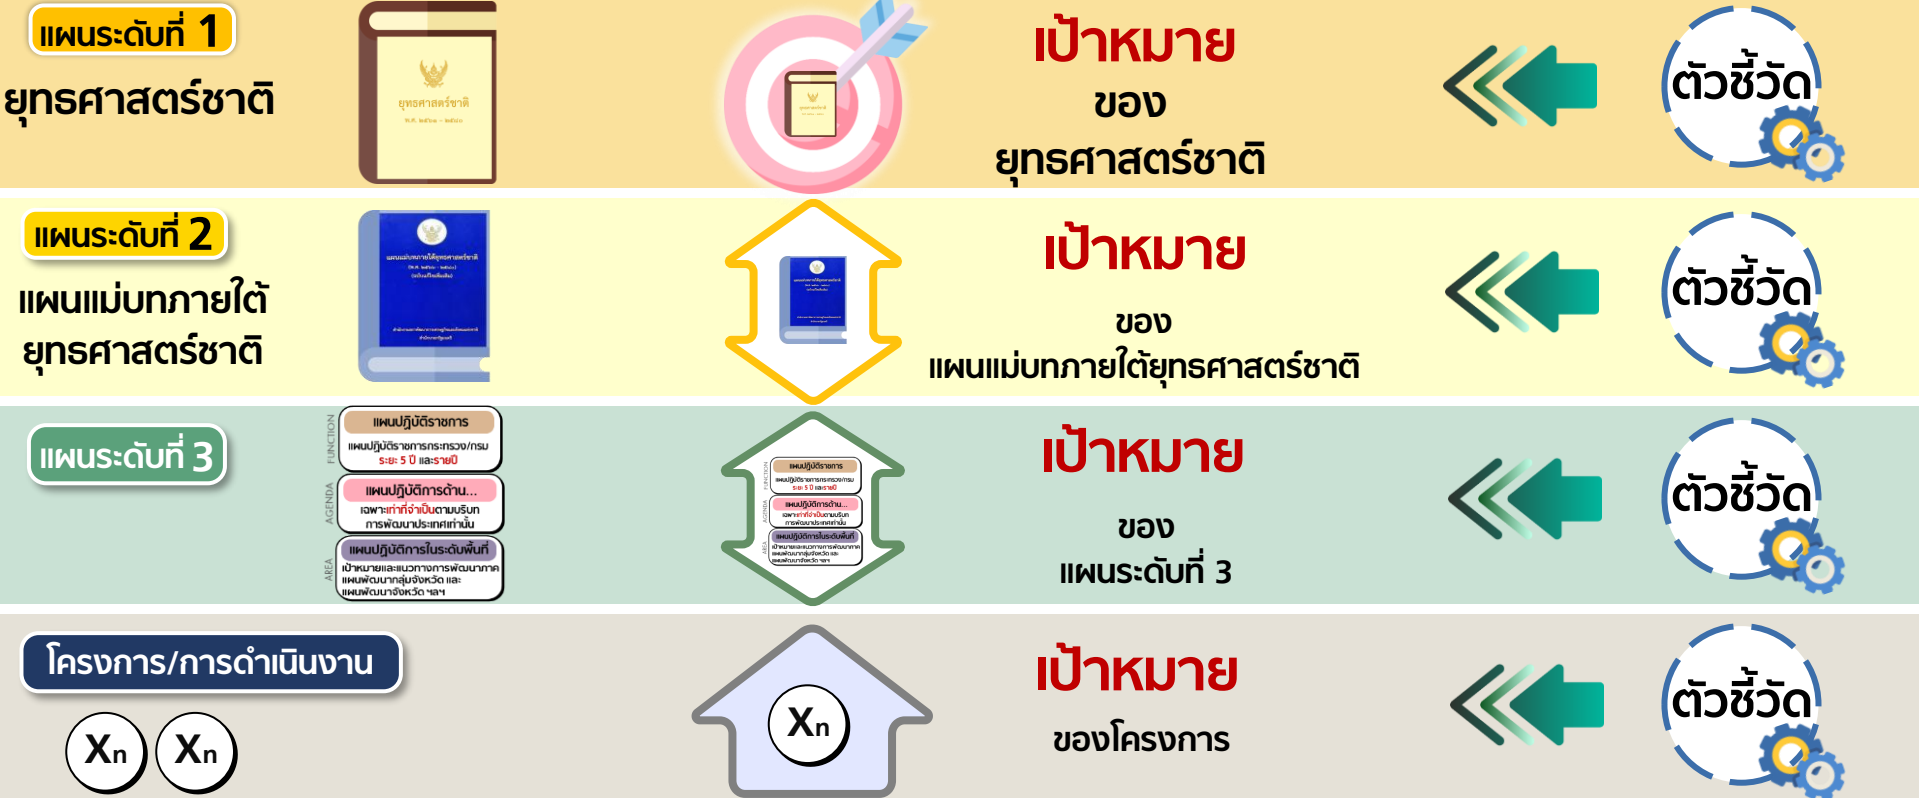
แผนระดับที่ 1
ยุทธศาสตร์ชาติ

ยุทธศาสตร์ชาติ

เป้าหมาย
ของ
ยุทธศาสตร์ชาติ

ตัวชี้วัด

แผนระดับที่ 2
แผนแม่บทภายใต้ยุทธศาสตร์ชาติ

เป้าหมาย
ของ
แผนแม่บทภายใต้ยุทธศาสตร์ชาติ

ตัวชี้วัด

แผนระดับที่ 3

FUNCTION
แผนปฏิบัติราชการ
แผนปฏิบัติราชการกระทรวง/กรม ระยะ 5 ปี และรายปี

AGENDA
แผนปฏิบัติการด้าน...
เฉพาะเท่าที่จำเป็นตามบริบทการพัฒนาประเทศเท่านั้น

AREA
แผนปฏิบัติการในระดับพื้นที่
เป้าหมายและแนวทางการพัฒนาภาค แผนพัฒนากลุ่มจังหวัด และแผนพัฒนาจังหวัด ฯลฯ

เป้าหมาย
ของ
แผนระดับที่ 3

ตัวชี้วัด

โครงการ/การดำเนินงาน
$X_n$ $X_n$

$X_n$

เป้าหมาย
ของโครงการ

ตัวชี้วัด